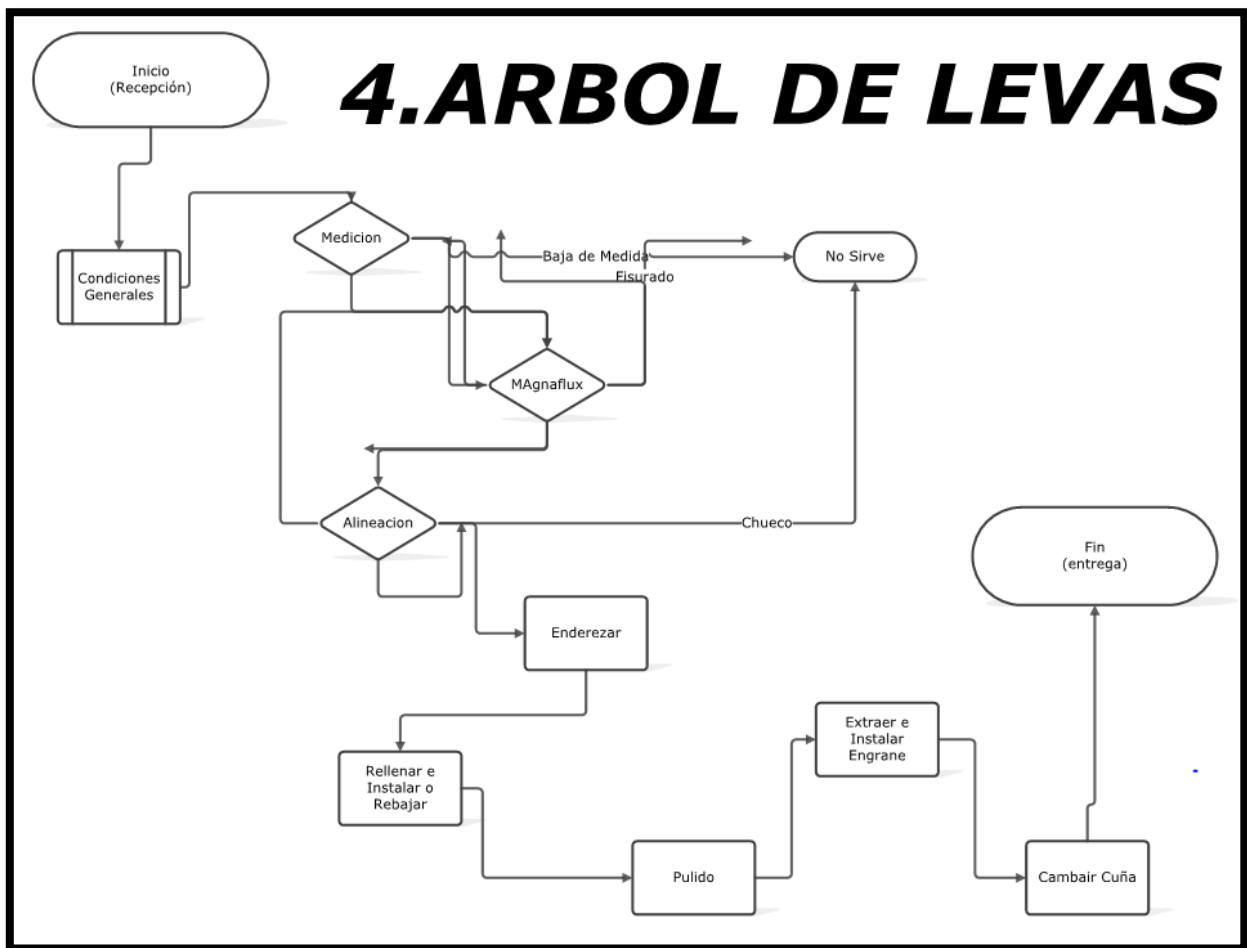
4.ARBOL DE LEVAS

Inicio
(Recepción)

Condiciones Generales

Medicion

Baja de Medida

Fisurado

No Sirve

MAgnaflux

Alineacion

Chueco

Fin
(entrega)

Enderezar

Rellenar e Instalar o Rebajar

Extraer e Instalar Engrane

Pulido

Cambair Cuña